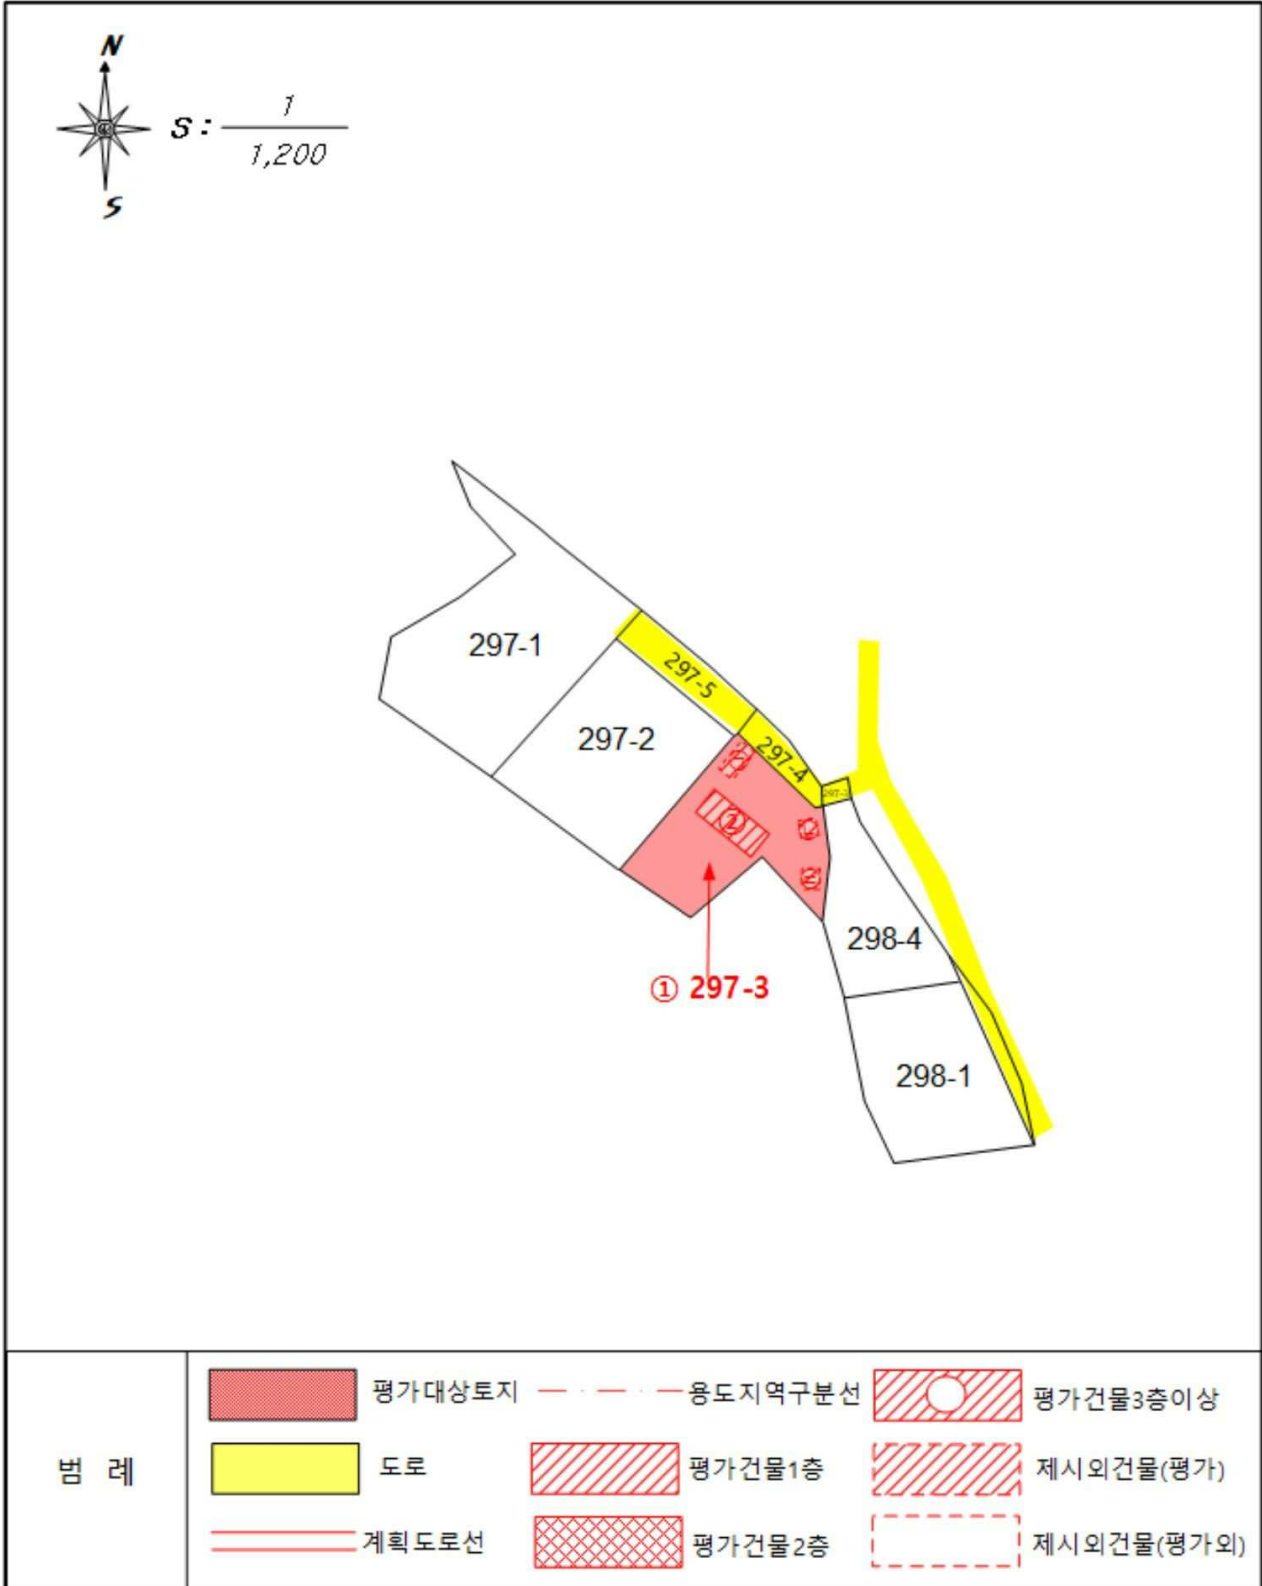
N
S
S : $\frac{1}{1,200}$

297-1
297-2
297-5
297-4
297-3
① 297-3
298-4
298-1

범 례

| 평가대상토지 | 용도지역구분선 | 평가건물3층이상 |
|---|---|---|
| 도로 | 평가건물1층 | 제시외건물(평가) |
| 계획도로선 | 평가건물2층 | 제시외건물(평가외) |